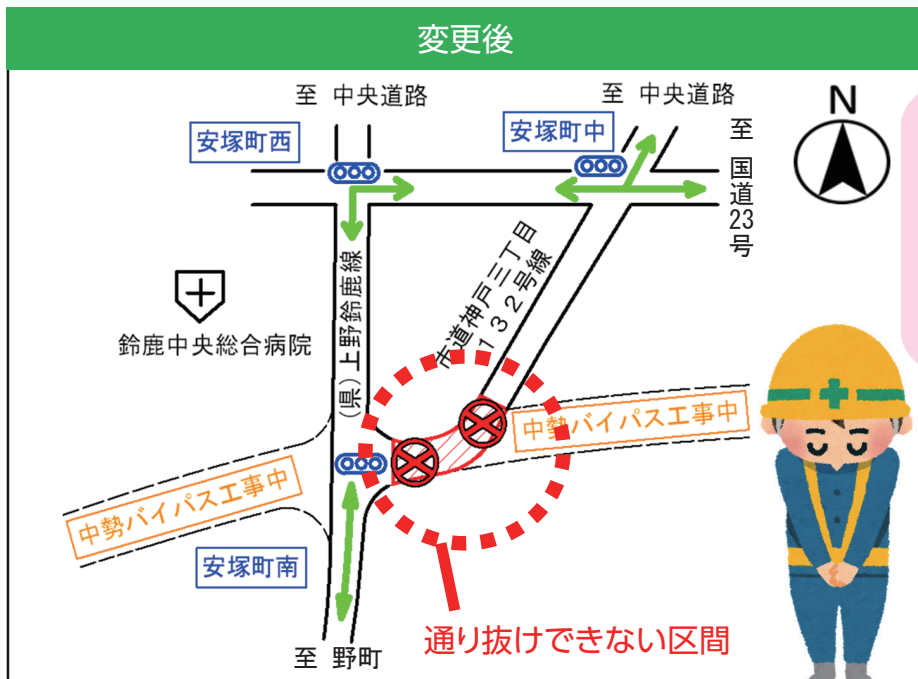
変更後

至 中央道路

至 中央道路

安塚町西

安塚町中

至 国道23号

N

市道神戸三丁目132号線

(県)上野鈴鹿線

鈴鹿中央総合病院

中勢バイパス工事中

中勢バイパス工事中

安塚町南

通り抜けできない区間

至 野町